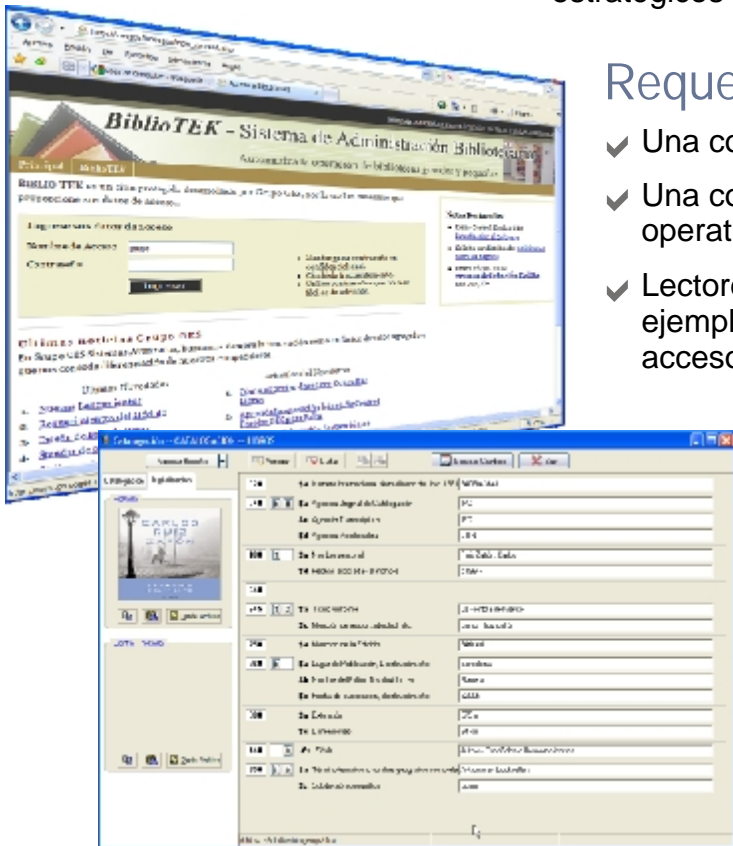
estratégicos

Reque

Una co

Una co operat

Lectore ejempl acceso

BiblioTEK - Sistema de Administración Bibliotecaria

Principal

BiblioTEK

Ingrese sus datos de acceso

Nombre de Acceso

Contraseña

Ingresar

Últimas noticias Grupo GES

CARLOS RUIZ

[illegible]